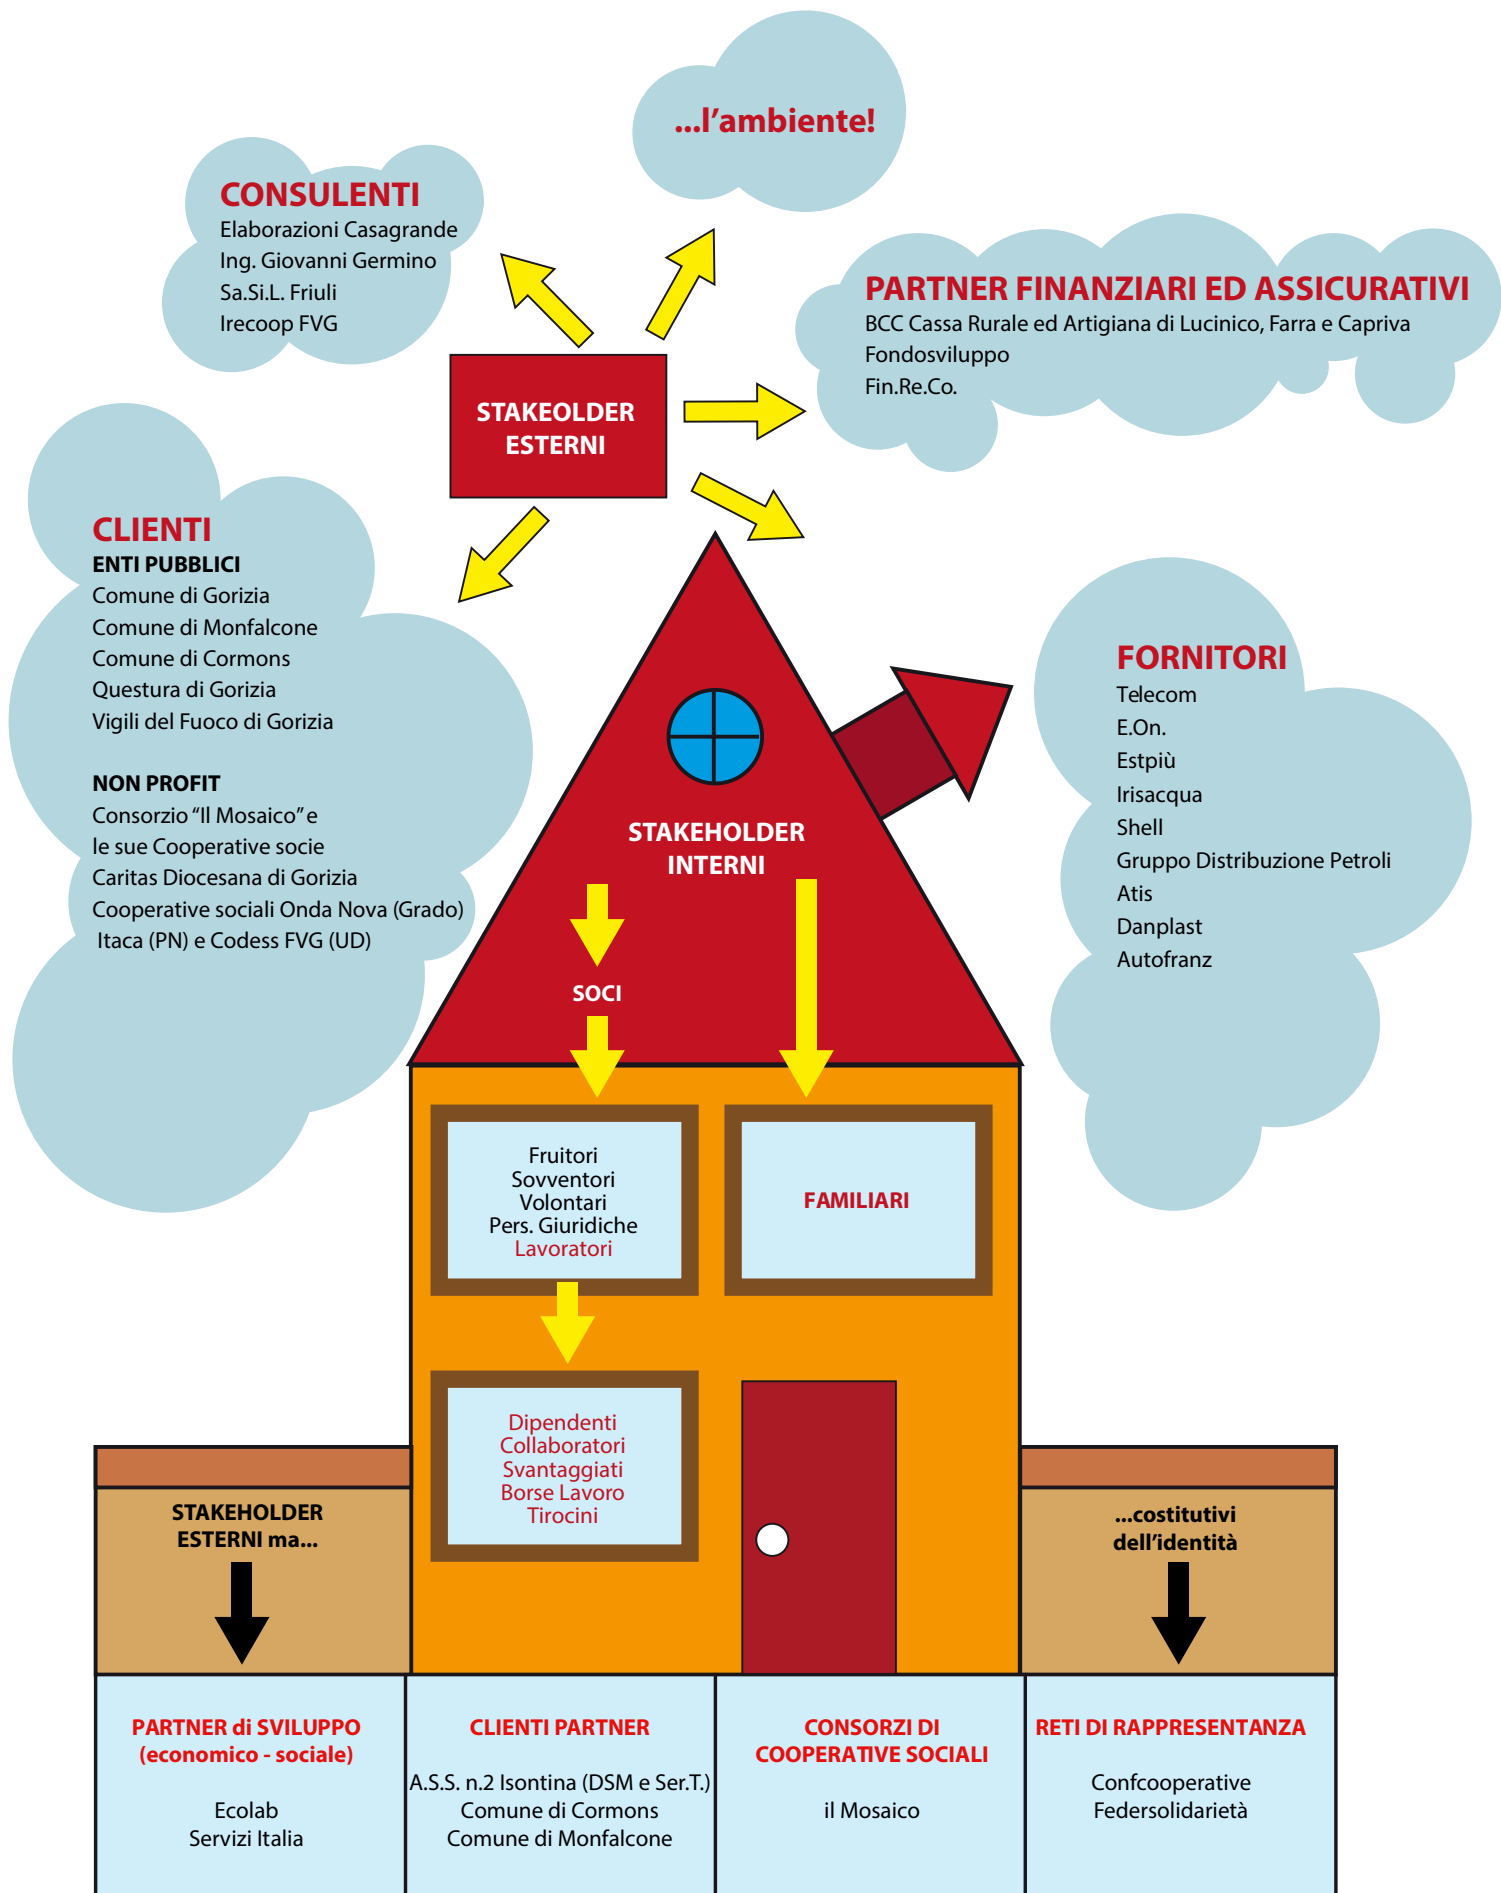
...l'ambiente!

CONSULENTI
Elaborazioni Casagrande
Ing. Giovanni Germino
Sa.Si.L. Friuli
Irecoop FVG

PARTNER FINANZIARI ED ASSICURATIVI
BCC Cassa Rurale ed Artigiana di Lucinico, Farra e Capriva
Fondosviluppo
Fin.Re.Co.

STAKEOLDER ESTERNI

CLIENTI
ENTI PUBBLICI
Comune di Gorizia
Comune di Monfalcone
Comune di Cormons
Questura di Gorizia
Vigili del Fuoco di Gorizia

NON PROFIT
Consorzio "Il Mosaico" e le sue Cooperative socie
Caritas Diocesana di Gorizia
Cooperative sociali Onda Nova (Grado) Itaca (PN) e Codess FVG (UD)

FORNITORI
Telecom
E.On.
Estpiù
Irisacqua
Shell
Gruppo Distribuzione Petroli
Atis
Danplast
Autofranz

STAKEHOLDER INTERNI

SOCI

Fruitori
Sovventori
Volontari
Pers. Giuridiche
Lavoratori

FAMILIARI

Dipendenti
Collaboratori
Svantaggiati
Borse Lavoro
Tirocini

STAKEHOLDER ESTERNI ma...

...costitutivi dell'identità

PARTNER di SVILUPPO (economico - sociale)
Ecolab
Servizi Italia

CLIENTI PARTNER
A.S.S. n.2 Isontina (DSM e Ser.T.)
Comune di Cormons
Comune di Monfalcone

CONSORZI DI COOPERATIVE SOCIALI
il Mosaico

RETI DI RAPPRESENTANZA
Confcooperative
Federsolidarietà